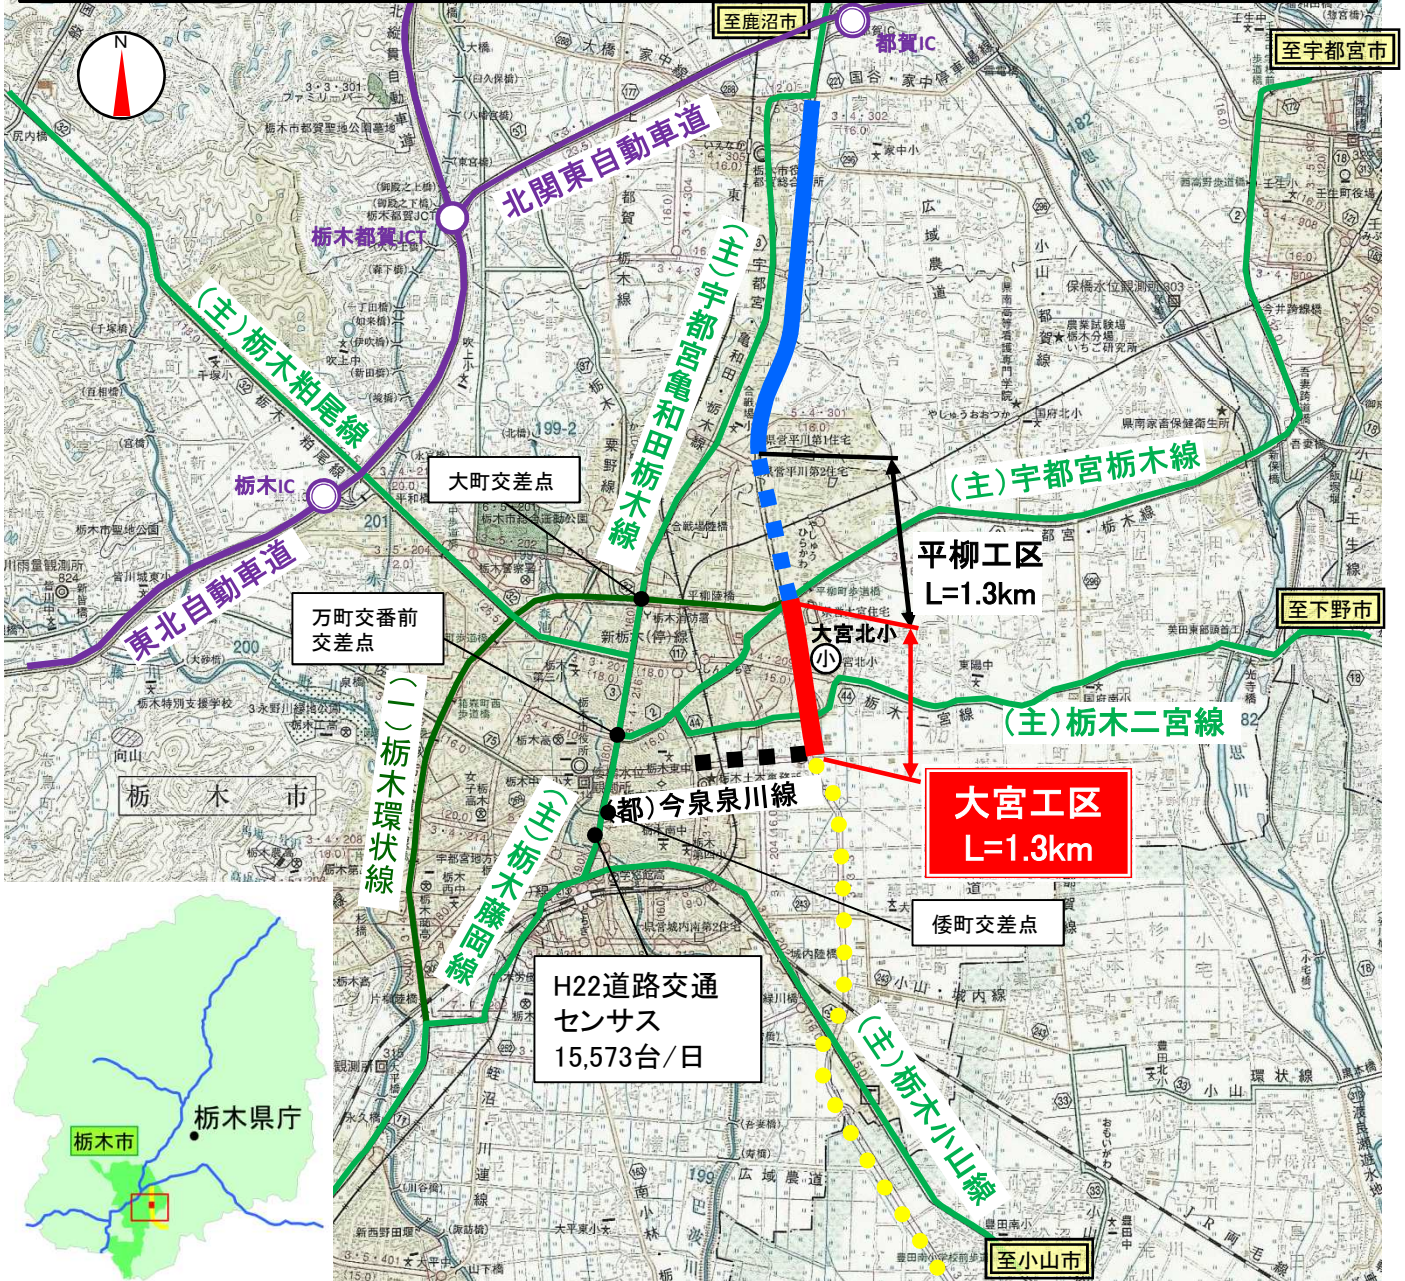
N

至鹿沼市

都賀IC

至宇都宮市

北関東自動車道

栃木都賀JCT

(主)宇都宮亀和田栃木線

(主)栃木粕尾線

栃木IC

大町交差点

(主)宇都宮栃木線

平柳工区
L=1.3km

至下野市

東北自動車道

万町交番前
交差点

大宮北小

(一)栃木環状線

(主)栃木二宮線

(都)今泉泉川線

大宮工区
L=1.3km

(主)栃木藤岡線

倭町交差点

H22道路交通
センサス
15,573台/日

(主)栃木小山線

栃木県庁

栃木市

至小山市

栃　木　市